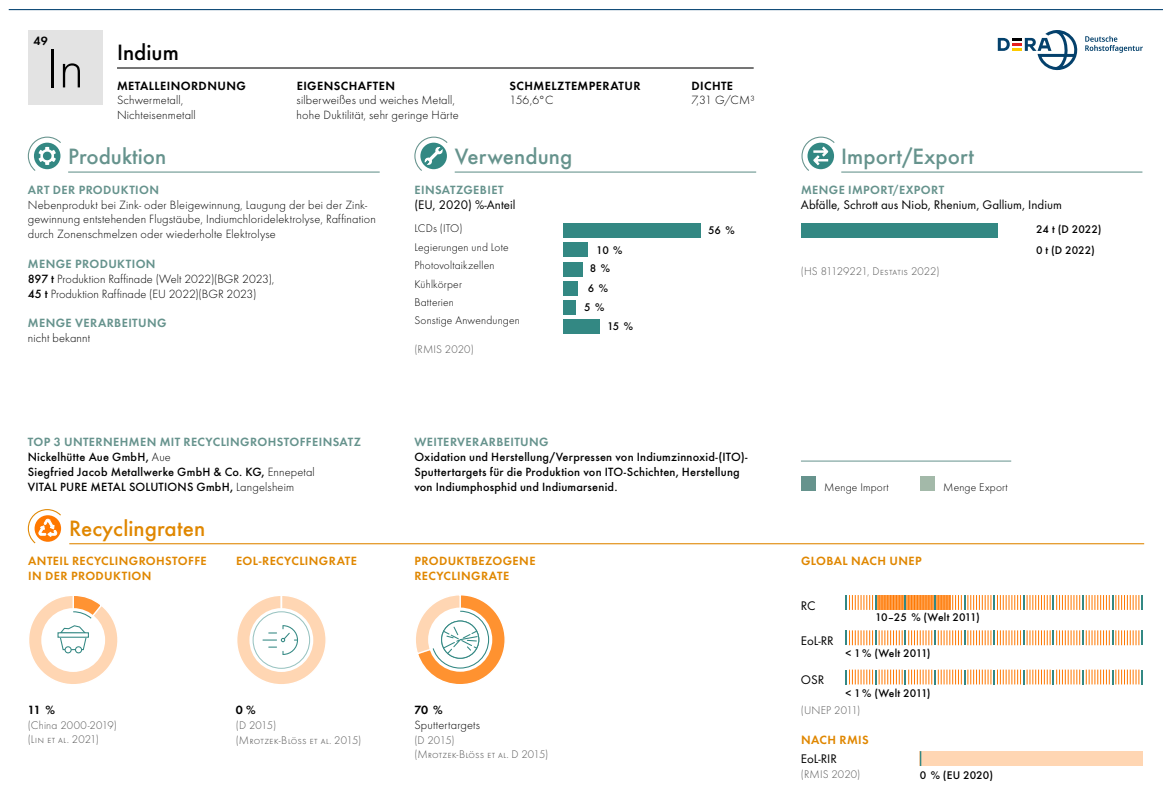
49
In

Indium

METALLEINORDNUNG
Schwermetall, Nichteisenmetall

EIGENSCHAFTEN
silberweißes und weiches Metall, hohe Duktilität, sehr geringe Härte

SCHMELZTEMPERATUR
156,6°C

DICHTE
7,31 G/CM³

DERA Deutsche Rohstoffagentur

Produktion

ART DER PRODUKTION
Nebenprodukt bei Zink- oder Bleigewinnung, Laugung der bei der Zinkgewinnung entstehenden Flugstäube, Indiumchloridelektrolyse, Raffination durch Zonenschmelzen oder wiederholte Elektrolyse

MENGE PRODUKTION
897 t Produktion Raffinade (Welt 2022)(BGR 2023),
45 t Produktion Raffinade (EU 2022)(BGR 2023)

MENGE VERARBEITUNG
nicht bekannt

Verwendung

EINSATZGEBIET
(EU, 2020) %-Anteil

| | |
|---|---|
| LCDs (ITO) | 56 % |
| Legierungen und Lote | 10 % |
| Photovoltaikzellen | 8 % |
| Kühlkörper | 6 % |
| Batterien | 5 % |
| Sonstige Anwendungen | 15 % |

(RMIS 2020)

Import/Export

MENGE IMPORT/EXPORT
Abfälle, Schrott aus Niob, Rhenium, Gallium, Indium

24 t (D 2022)
0 t (D 2022)

(HS 81129221, Destatis 2022)

TOP 3 UNTERNEHMEN MIT RECYCLINGROHSTOFFEINSATZ
Nickelhütte Aue GmbH, Aue
Siegfried Jacob Metallwerke GmbH & Co. KG, Ennepetal
VITAL PURE METAL SOLUTIONS GmbH, Langelsheim

WEITERVERARBEITUNG
Oxidation und Herstellung/Verpressen von Indiumzinnoxid-(ITO)-Sputtertargets für die Produktion von ITO-Schichten, Herstellung von Indiumphosphid und Indiumarsenid.

Menge Import
Menge Export

Recyclingraten

ANTEIL RECYCLINGROHSTOFFE IN DER PRODUKTION

11 %
(China 2000-2019)
(Lin et al. 2021)

EOL-RECYCLINGRATE

0 %
(D 2015)
(Mrotzek-Blöss et al. 2015)

PRODUKTBEZOGENE RECYCLINGRATE

70 %
Sputtertargets
(D 2015)
(Mrotzek-Blöss et al. D 2015)

GLOBAL NACH UNEP

RC
10–25 % (Welt 2011)
EoL-RR
< 1 % (Welt 2011)
OSR
< 1 % (Welt 2011)

(UNEP 2011)

NACH RMIS
EoL-RIR
(RMIS 2020)
0 % (EU 2020)